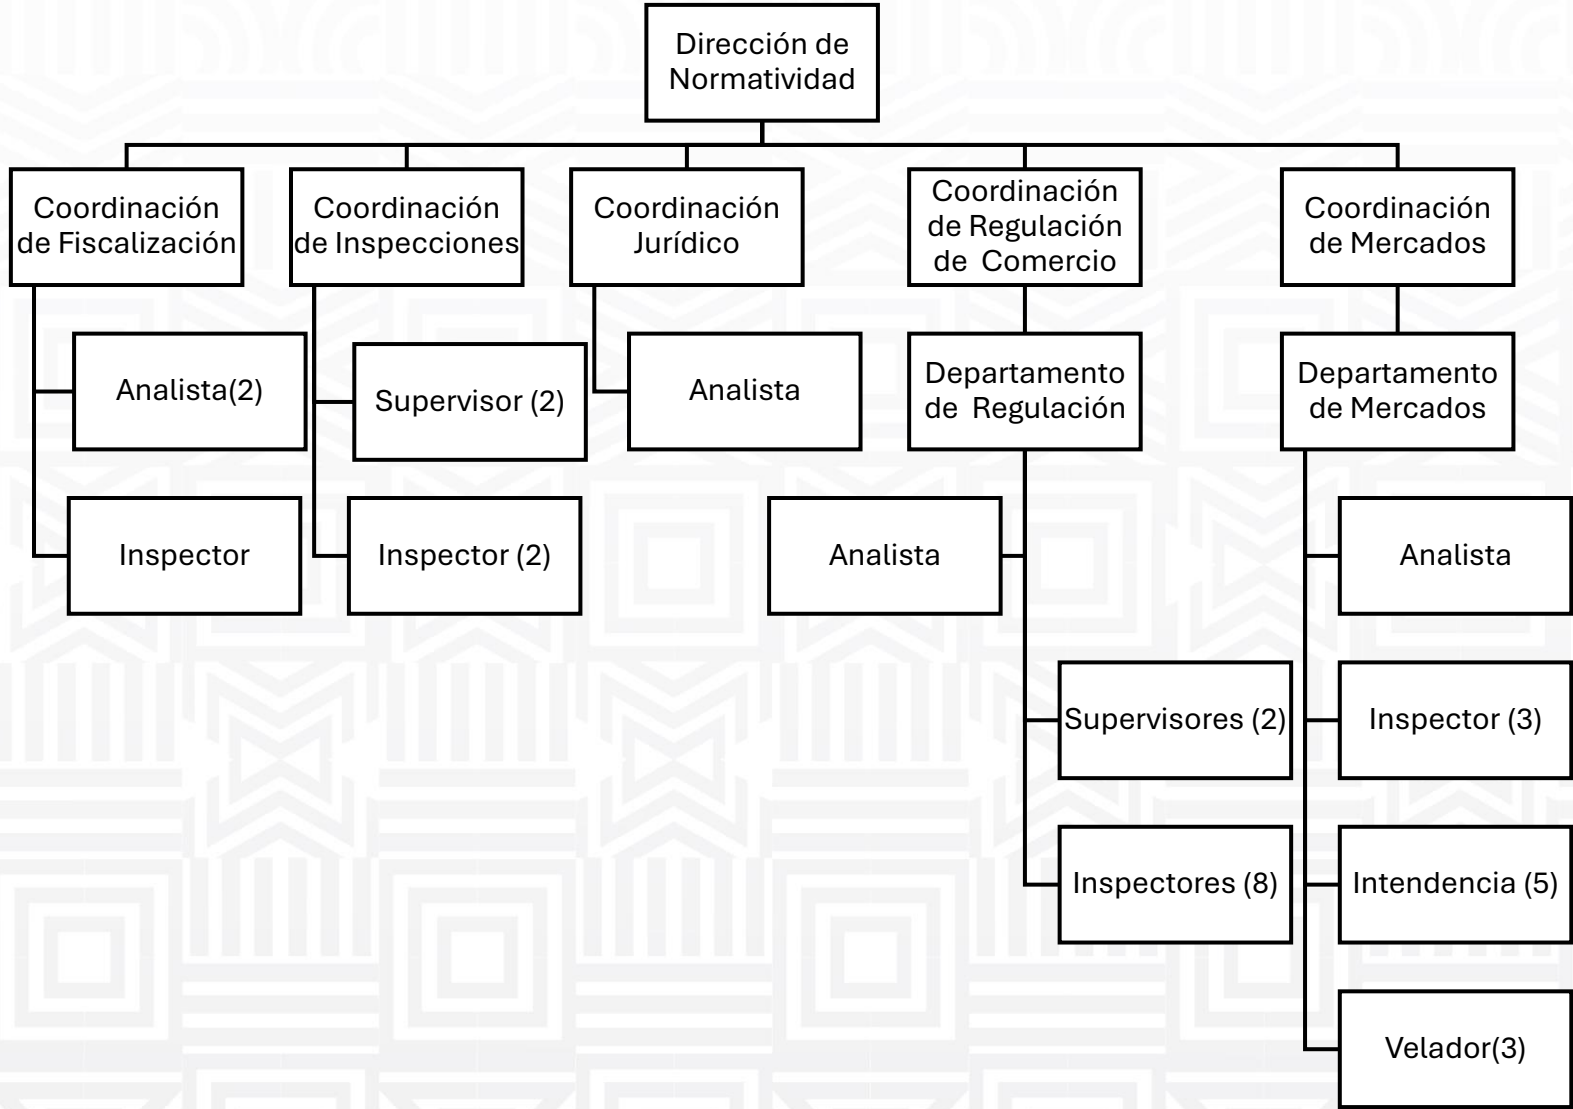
Dirección de Normatividad

Coordinación de Fiscalización

Analista(2)

Inspector

Coordinación de Inspecciones

Supervisor (2)

Inspector (2)

Coordinación Jurídico

Analista

Coordinación de Regulación de Comercio

Departamento de Regulación

Analista

Supervisores (2)

Inspectores (8)

Coordinación de Mercados

Departamento de Mercados

Analista

Inspector (3)

Intendencia (5)

Velador(3)